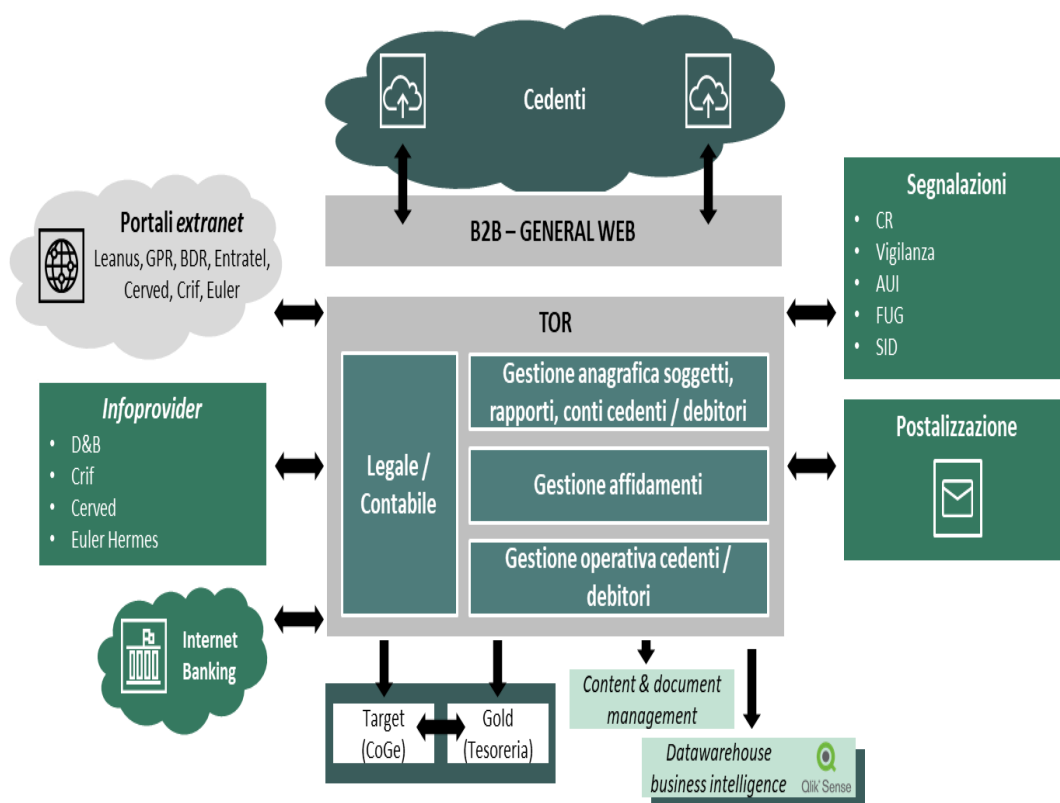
Cedenti

B2B – GENERAL WEB

Portali *extranet*
Leanus, GPR, BDR, Entratel, Cerved, Crif, Euler

Segnalazioni
- CR
- Vigilanza
- AUI
- FUG
- SID

TOR

Legale / Contabile

Gestione anagrafica soggetti, rapporti, conti cedenti / debitori

Gestione affidamenti

Gestione operativa cedenti / debitori

*Infoprovider*
- D&B
- Crif
- Cerved
- Euler Hermes

Postalizzazione

Internet Banking

Target (CoGe)

Gold (Tesoreria)

*Content & document management*

*Datawarehouse business intelligence*

Qlik Sense